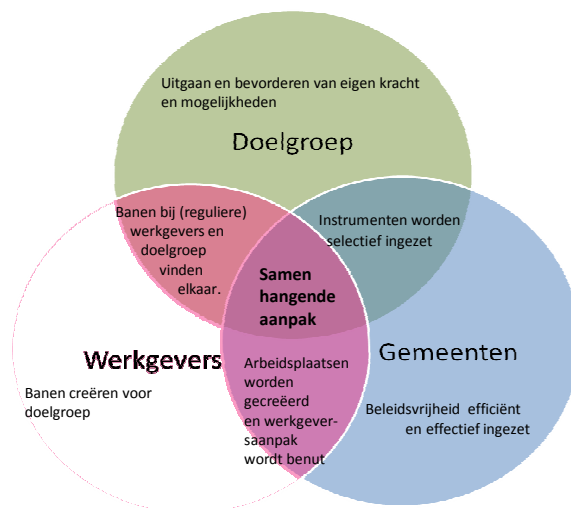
Uitgaan en bevorderen van eigen kracht en mogelijkheden

Doelgroep

Banen bij (reguliere) werkgevers en doelgroep vinden elkaar.

Instrumenten worden selectief ingezet

Samen hangende aanpak

Werkgevers

Gemeenten

Banen creëren voor doelgroep

Arbeidsplaatsen worden gecreëerd en werkgeversaanpak wordt benut

Beleidsvrijheid efficiënt en effectief ingezet